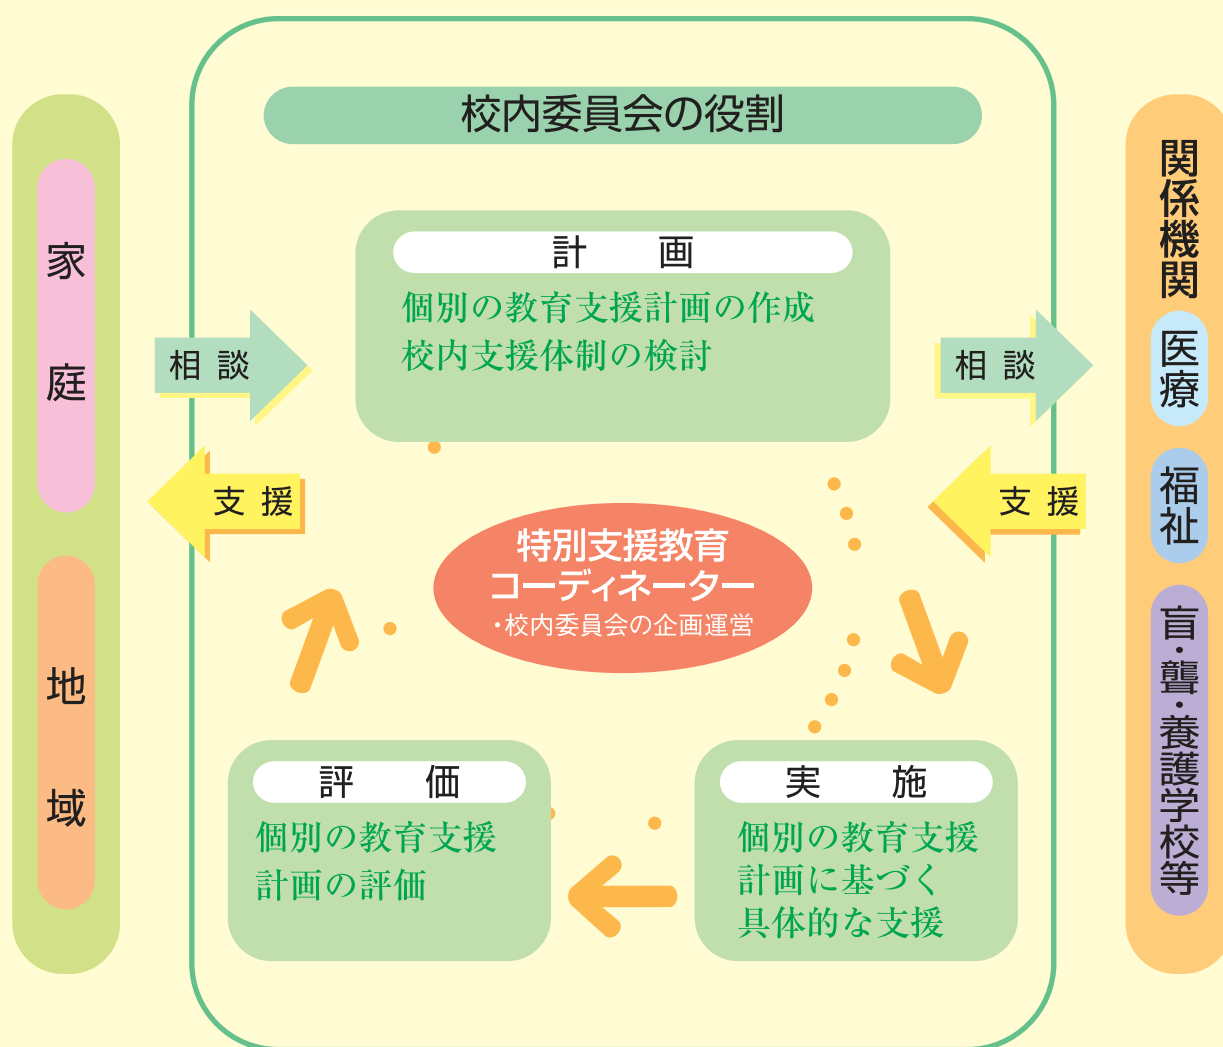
校内委員会の役割

家庭

地域

相談

支援

計画
個別の教育支援計画の作成
校内支援体制の検討

相談

支援

関係機関

医療

福祉

盲・聾・養護学校等

特別支援教育コーディネーター
・校内委員会の企画運営

評価
個別の教育支援計画の評価

実施
個別の教育支援計画に基づく具体的な支援